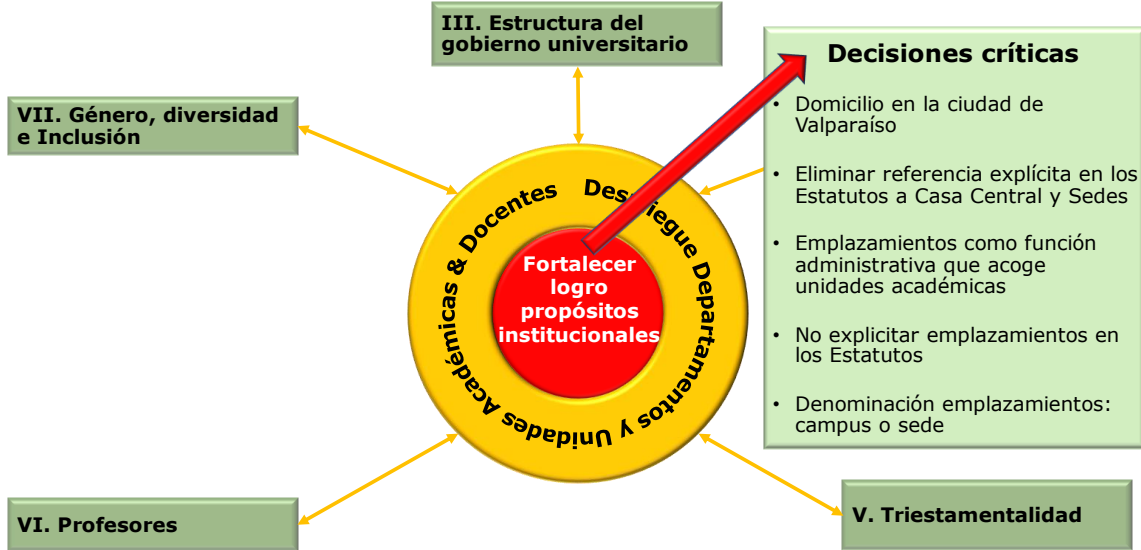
III. Estructura del gobierno universitario

VII. Género, diversidad e Inclusión

Decisiones críticas

• Domicilio en la ciudad de Valparaíso

• Eliminar referencia explícita en los Estatutos a Casa Central y Sedes

• Emplazamientos como función administrativa que acoge unidades académicas

• No explicitar emplazamientos en los Estatutos

• Denominación emplazamientos: campus o sede

Académicas & Docentes Despliegue Departamentos y Unidades

Fortalecer logro propósitos institucionales

VI. Profesores

V. Triestamentalidad